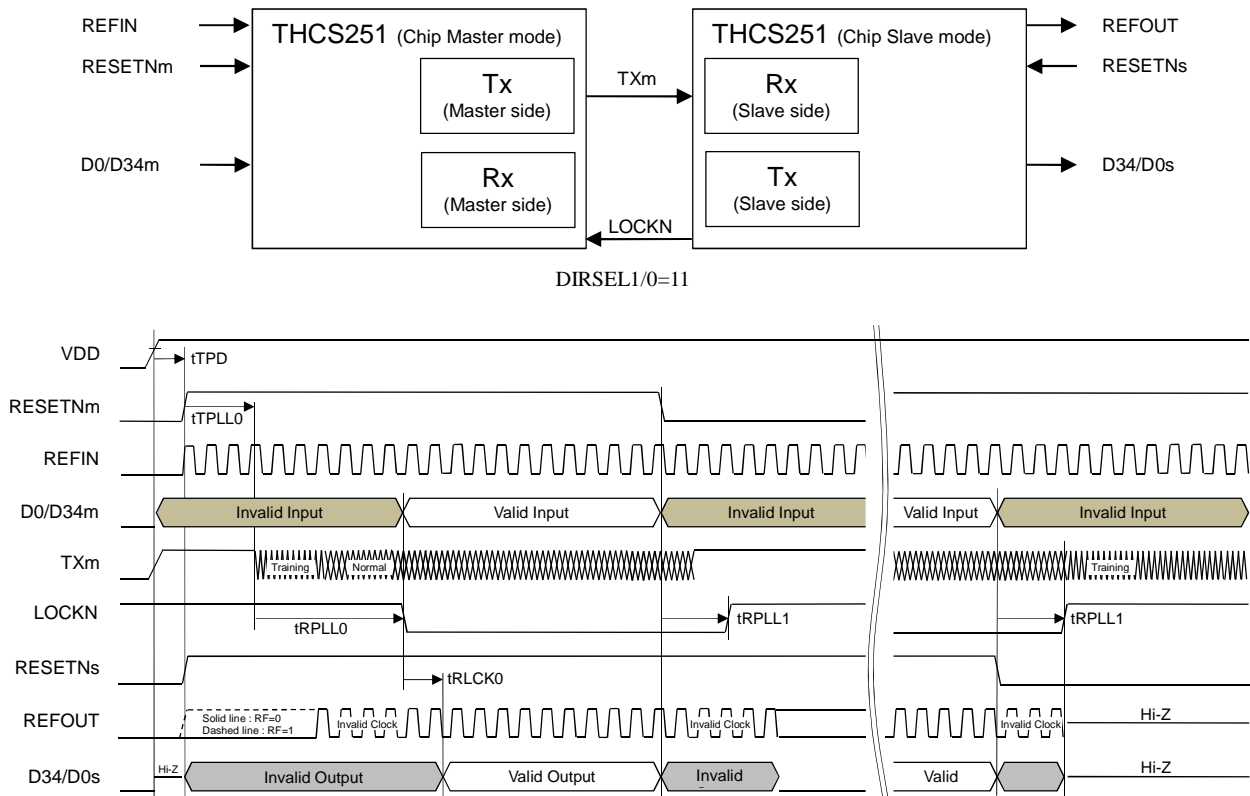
REFIN

RESETNm

D0/D34m

THCS251 (Chip Master mode)

Tx
(Master side)

Rx
(Master side)

TXm

LOCKN

THCS251 (Chip Slave mode)

Rx
(Slave side)

Tx
(Slave side)

REFOUT

RESETNs

D34/D0s

DIRSEL1/0=11

VDD

tTPD

RESETNm

tTPLL0

REFIN

D0/D34m

Invalid Input

Valid Input

Invalid Input

Valid Input

Invalid Input

TXm

Training

Normal

Training

LOCKN

tRPLL0

tRPLL1

tRPLL1

RESETNs

tRLCK0

REFOUT

Solid line : RF=0
Dashed line : RF=1

Invalid Clock

Invalid Clock

Invalid Clock

Hi-Z

D34/D0s

Hi-Z

Invalid Output

Valid Output

Invalid

Valid

Hi-Z